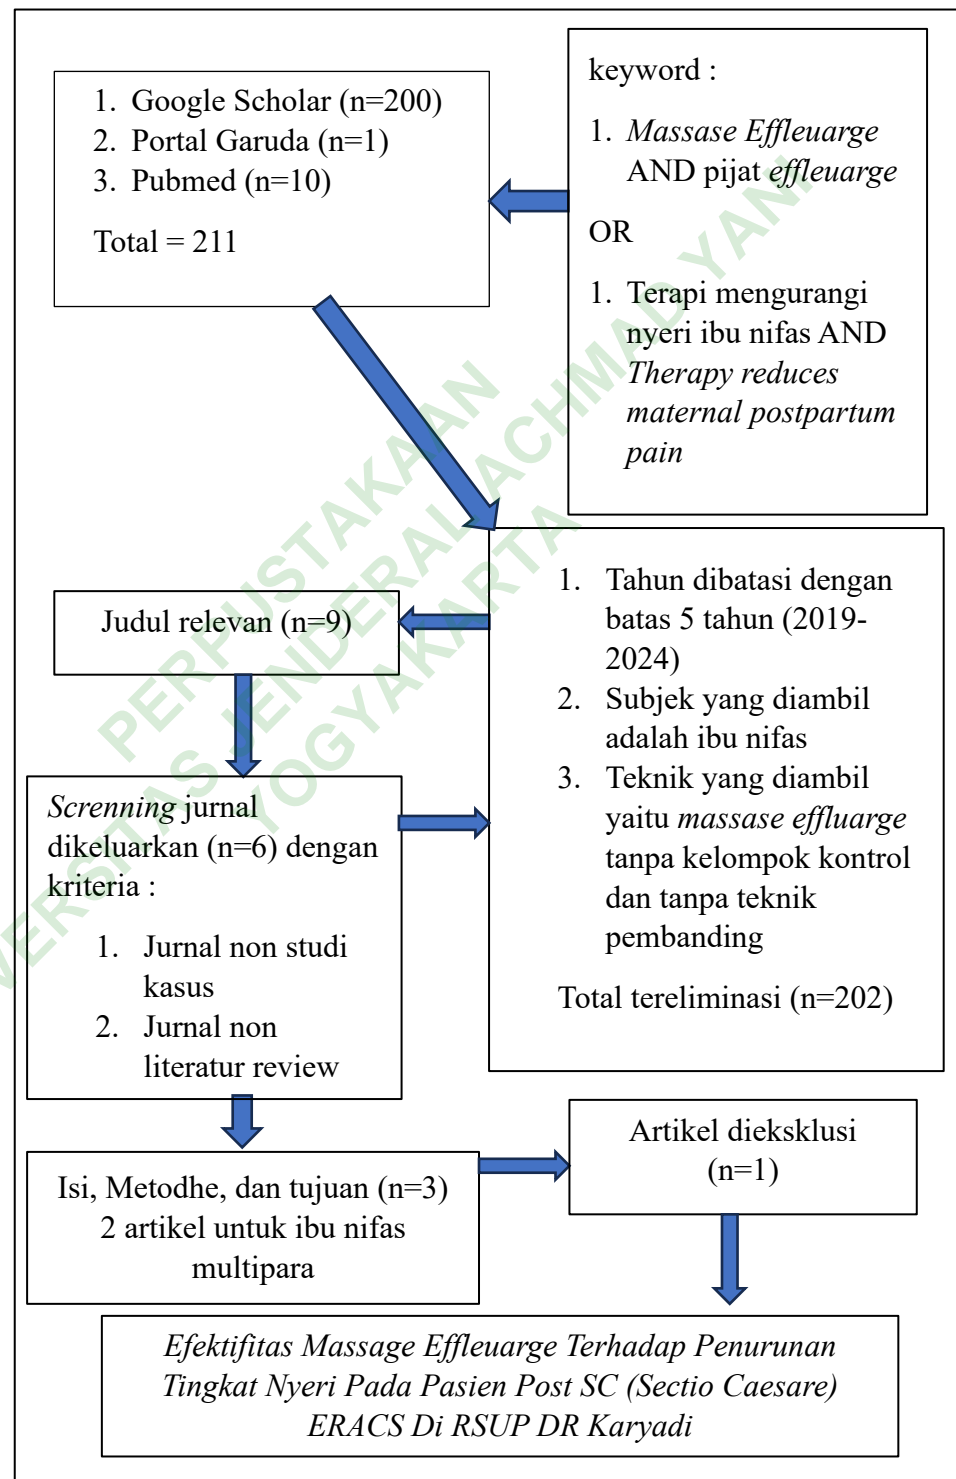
1. Google Scholar (n=200)
2. Portal Garuda (n=1)
3. Pubmed (n=10)

Total = 211

keyword :

1. Massase Effleuarge AND pijat effleuarge

OR

1. Terapi mengurangi nyeri ibu nifas AND Therapy reduces maternal postpartum pain

Judul relevan (n=9)

1. Tahun dibatasi dengan batas 5 tahun (2019-2024)
2. Subjek yang diambil adalah ibu nifas
3. Teknik yang diambil yaitu massase effluarge tanpa kelompok kontrol dan tanpa teknik pembanding

Total tereliminasi (n=202)

Screnning jurnal dikeluarkan (n=6) dengan kriteria :

1. Jurnal non studi kasus
2. Jurnal non literatur review

Isi, Metodhe, dan tujuan (n=3) 2 artikel untuk ibu nifas multipara

Artikel dieksklusi (n=1)

Efektifitas Massage Effleuarge Terhadap Penurunan Tingkat Nyeri Pada Pasien Post SC (Sectio Caesare) ERACS Di RSUP DR Karyadi

PERPUSTAKAAN UNIVERSITAS JENDERAL ACHMAD YANI YOGYAKARTA